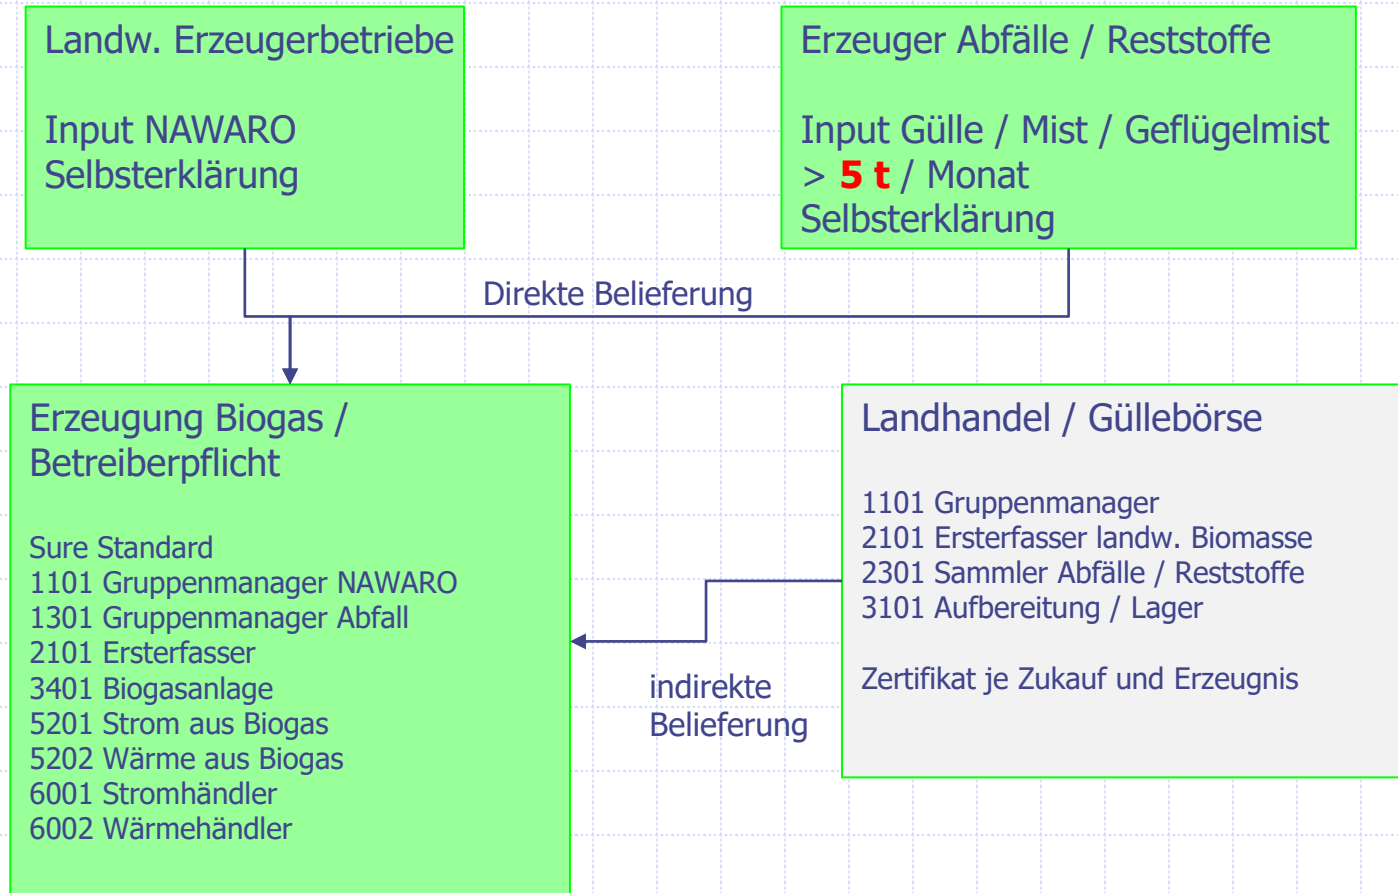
Landw. Erzeugerbetriebe

Input NAWARO
Selbsterklärung

Erzeuger Abfälle / Reststoffe

Input Gülle / Mist / Geflügelmist
> 5 t / Monat
Selbsterklärung

Direkte Belieferung

Erzeugung Biogas / Betreiberpflicht

Sure Standard
1101 Gruppenmanager NAWARO
1301 Gruppenmanager Abfall
2101 Ersterfasser
3401 Biogasanlage
5201 Strom aus Biogas
5202 Wärme aus Biogas
6001 Stromhändler
6002 Wärmehändler

indirekte Belieferung

Landhandel / Güllebörse

1101 Gruppenmanager
2101 Ersterfasser landw. Biomasse
2301 Sammler Abfälle / Reststoffe
3101 Aufbereitung / Lager

Zertifikat je Zukauf und Erzeugnis